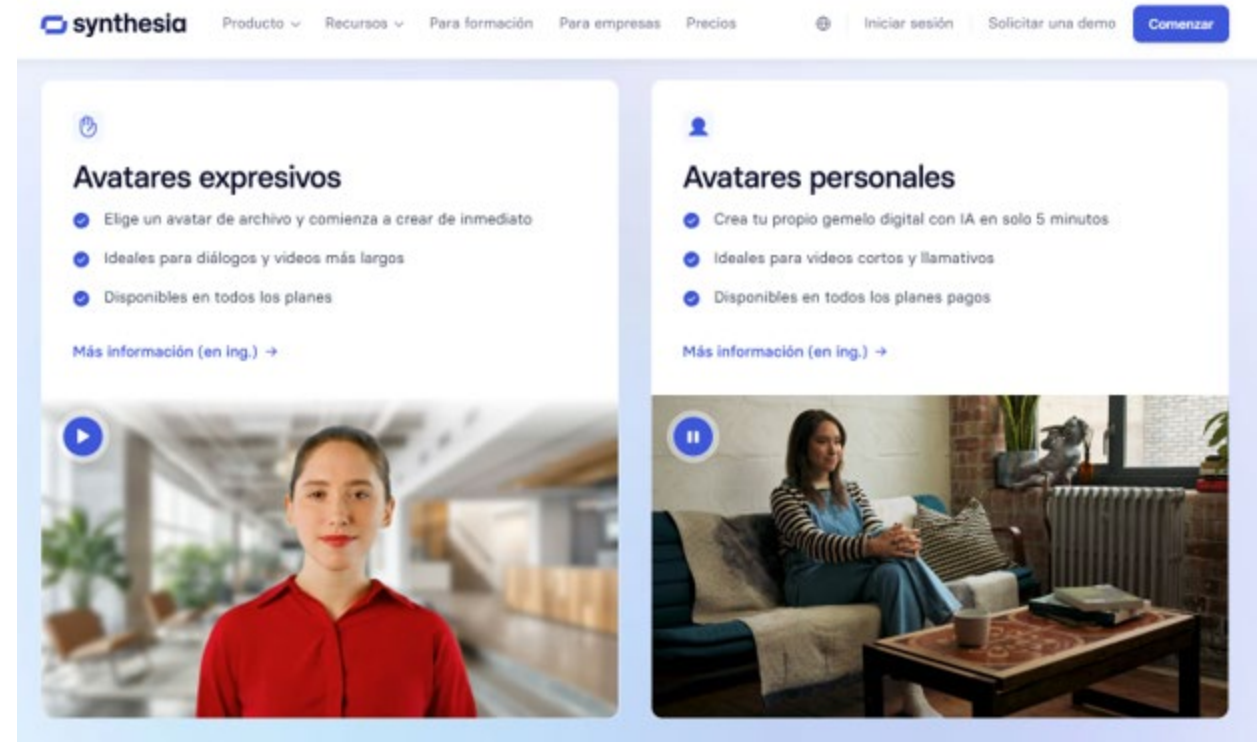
synthesia Producto Recursos Para formación Para empresas Precios Iniciar sesión Solicitar una demo Comenzar

Avatares expresivos

Elige un avatar de archivo y comienza a crear de inmediato

Ideales para diálogos y videos más largos

Disponibles en todos los planes

Más información (en ing.) →

Avatares personales

Crea tu propio gemelo digital con IA en solo 5 minutos

Ideales para videos cortos y llamativos

Disponibles en todos los planes pagos

Más información (en ing.) →